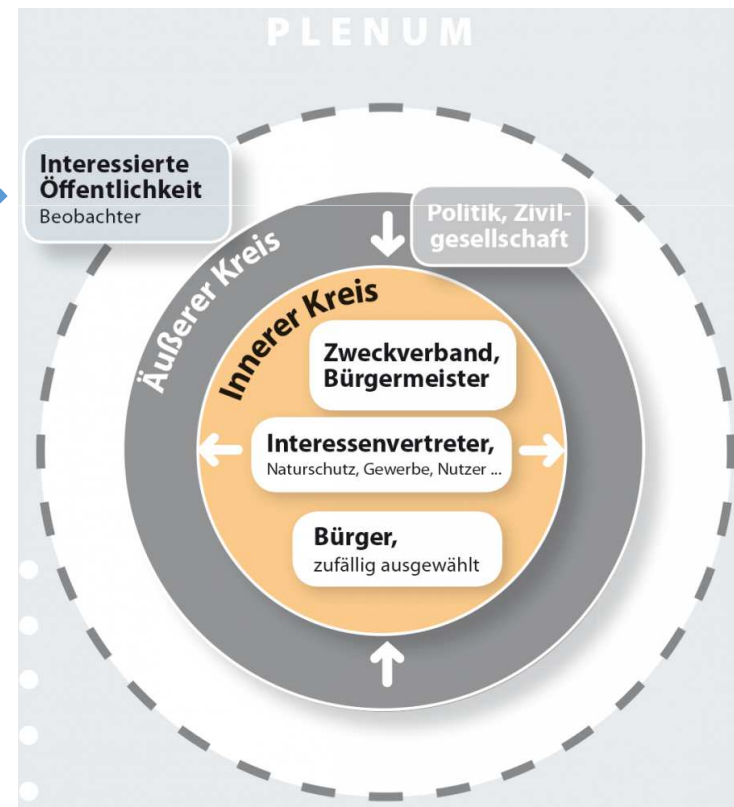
PLENUM

Interessierte Öffentlichkeit
Beobachter

Politik, Zivilgesellschaft

Äußerer Kreis

Innerer Kreis

Zweckverband, Bürgermeister

Interessenvertreter,
Naturschutz, Gewerbe, Nutzer ...

Bürger,
zufällig ausgewählt